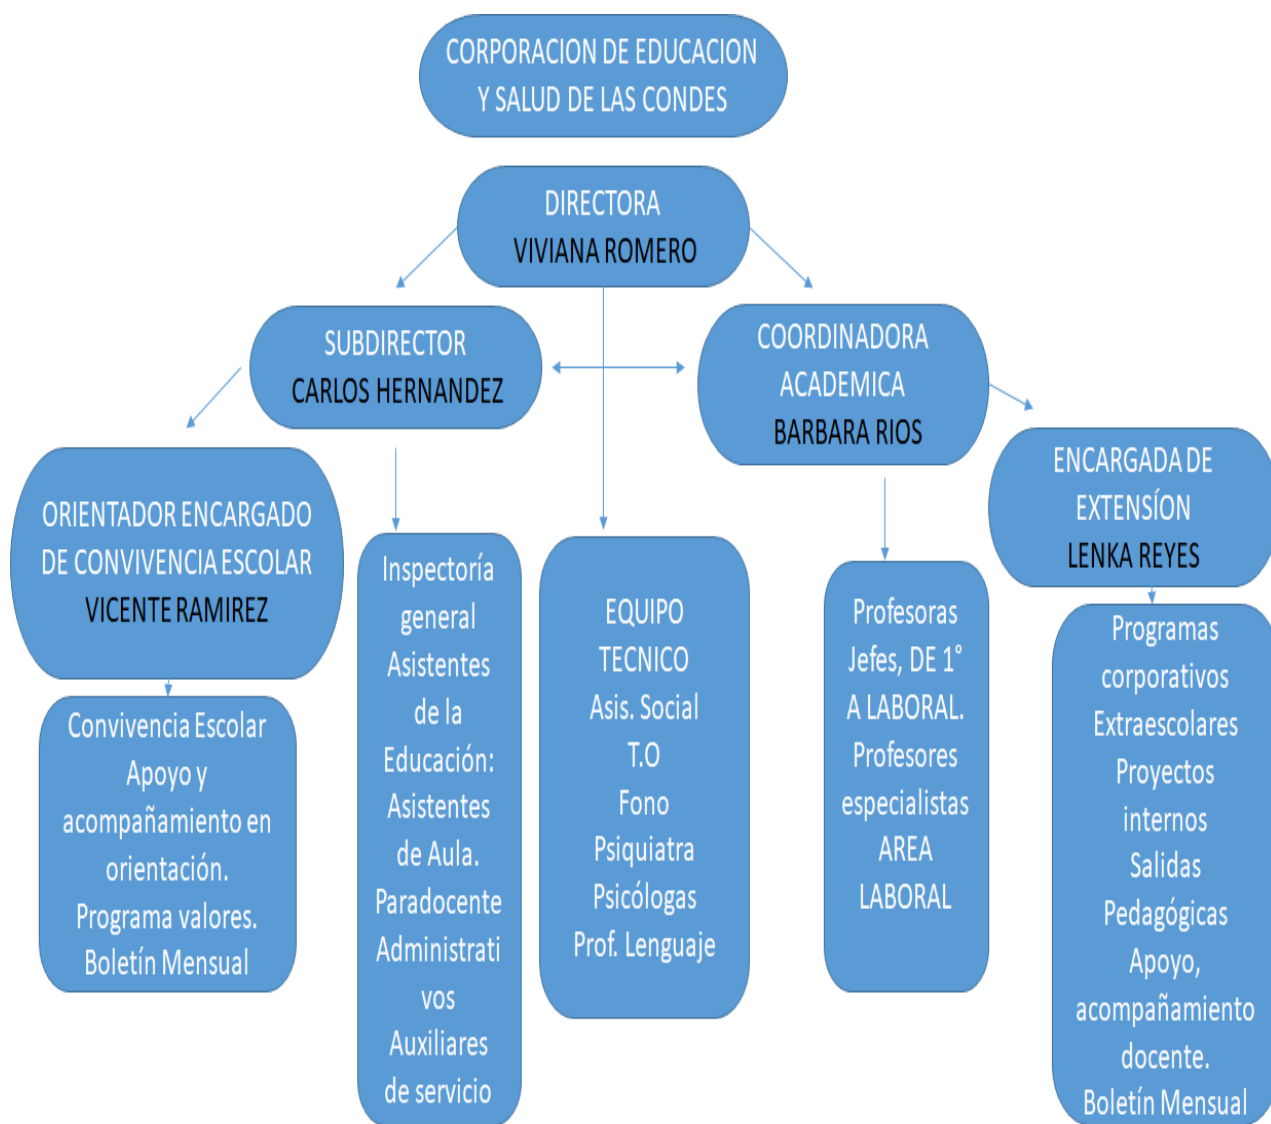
CORPORACION DE EDUCACION Y SALUD DE LAS CONDES

DIRECTORA
VIVIANA ROMERO

SUBDIRECTOR
CARLOS HERNANDEZ

COORDINADORA ACADEMICA
BARBARA RIOS

ENCARGADA DE EXTENSÍON
LENKA REYES

ORIENTADOR ENCARGADO DE CONVIVENCIA ESCOLAR
VICENTE RAMIREZ

Convivencia Escolar
Apoyo y acompañamiento en orientación.
Programa valores.
Boletín Mensual

Inspectoría general
Asistentes de la Educación:
Asistentes de Aula.
Paradocente
Administrativos
Auxiliares de servicio

EQUIPO TECNICO
Asis. Social
T.O
Fono
Psiquiatra
Psicólogas
Prof. Lenguaje

Profesoras Jefes, DE 1° A LABORAL.
Profesores especialistas AREA LABORAL

Programas corporativos
Extraescolares
Proyectos internos
Salidas Pedagógicas
Apoyo, acompañamiento docente.
Boletín Mensual